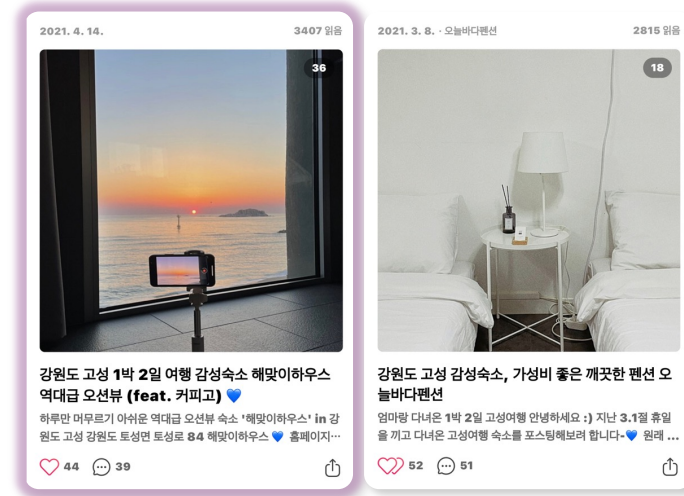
2021. 4. 14.

3407 읽음

36

강원도 고성 1박 2일 여행 감성숙소 해맞이하우스 역대급 오션뷰 (feat. 커피고) 💙

하루만 머무르기 아쉬운 역대급 오션뷰 숙소 '해맞이하우스' in 강원도 고성 강원도 토성면 토성로 84 해맞이하우스 💙 홈페이지…

44

39

2021. 3. 8. · 오늘바다펜션

2815 읽음

18

강원도 고성 감성숙소, 가성비 좋은 깨끗한 펜션 오늘바다펜션

엄마랑 다녀온 1박 2일 고성여행 안녕하세요 :) 지난 3.1절 휴일을 끼고 다녀온 고성여행 숙소를 포스팅해보려 합니다-💙 원래 …

52

51